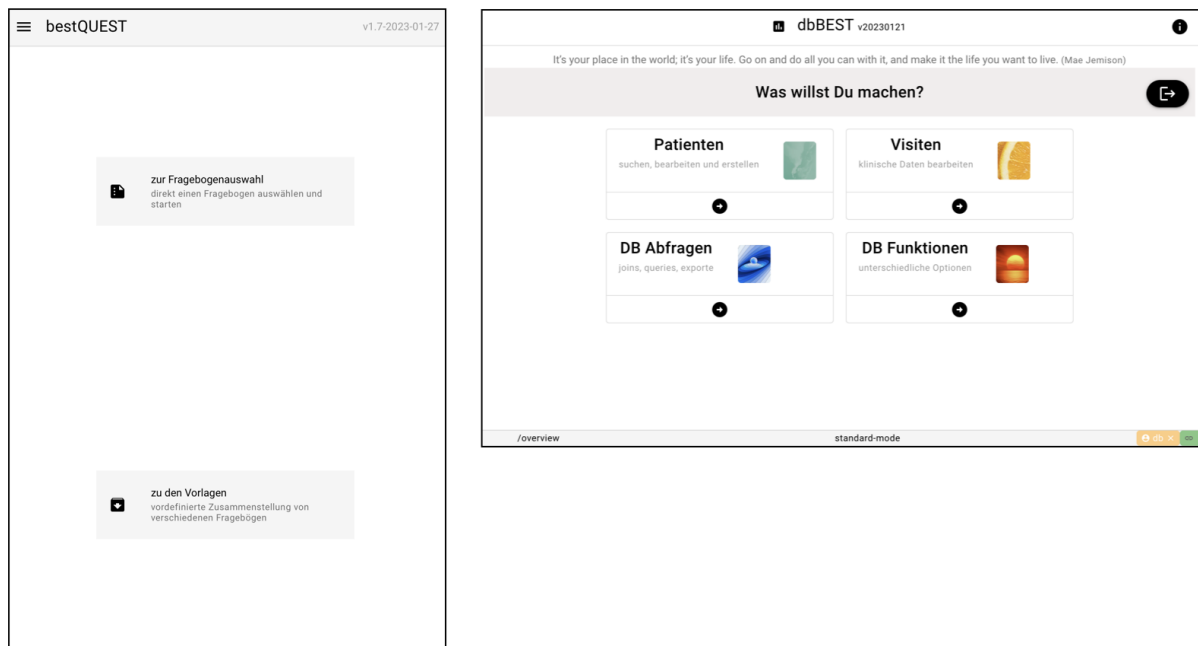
bestQUEST v1.7-2023-01-27

zur Fragebogenauswahl
direkt einen Fragebogen auswählen und starten

zu den Vorlagen
vordefinierte Zusammenstellung von verschiedenen Fragebögen

dbBEST v20230121

It's your place in the world; it's your life. Go on and do all you can with it, and make it the life you want to live. (Mae Jemison)

Was willst Du machen?

Patienten
suchen, bearbeiten und erstellen

Visiten
klinische Daten bearbeiten

DB Abfragen
joins, queries, exporte

DB Funktionen
unterschiedliche Optionen

/overview

standard-mode

db ×